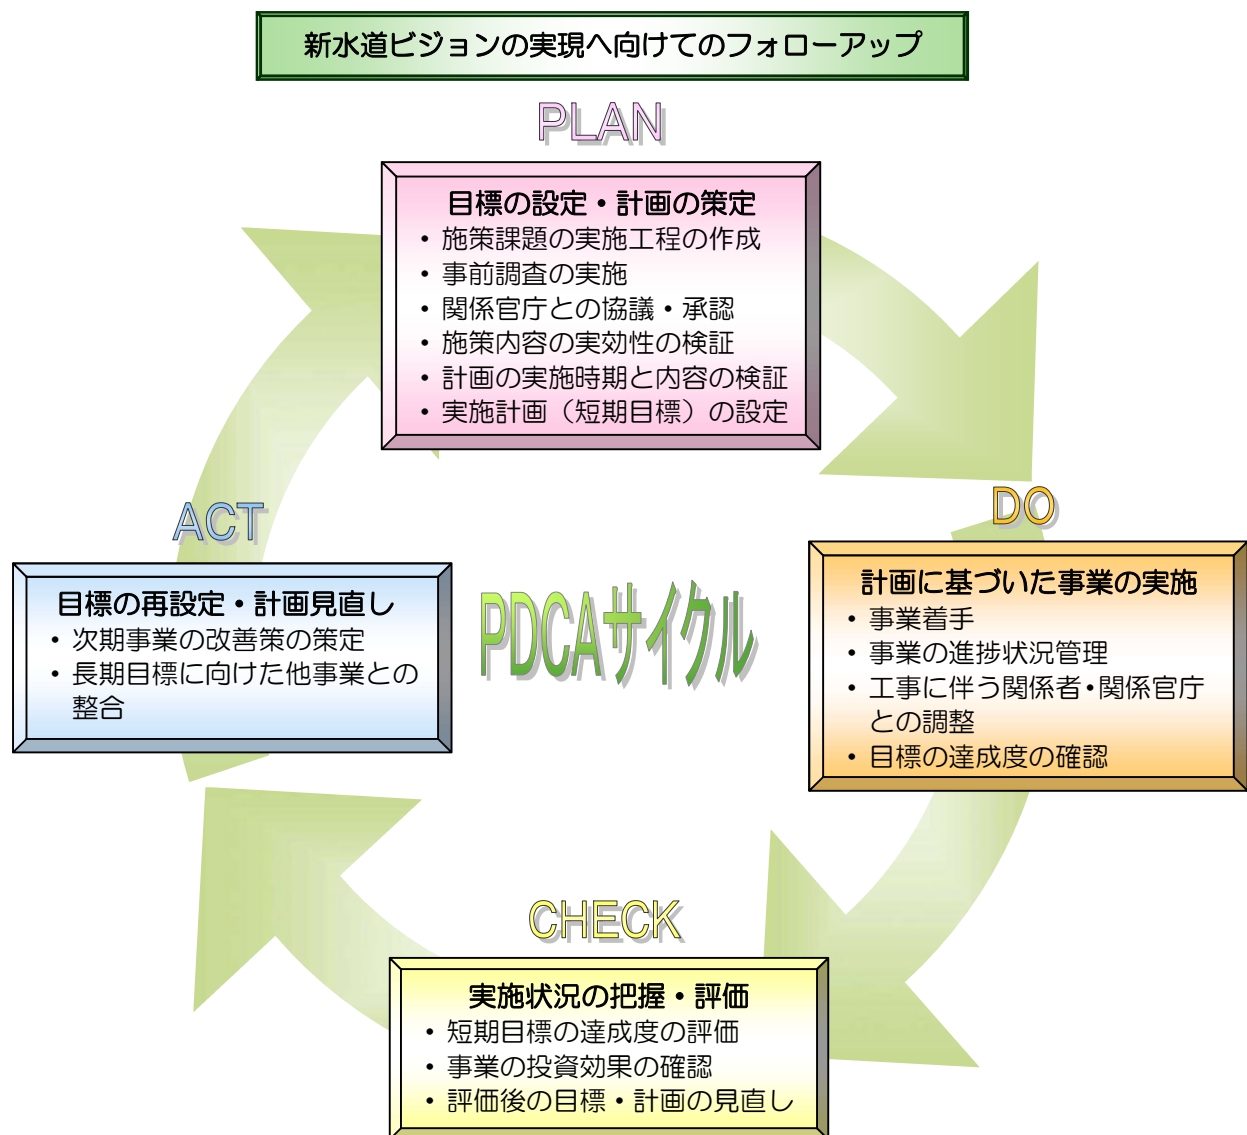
新水道ビジョンの実現へ向けてのフォローアップ

PLAN

目標の設定・計画の策定
・施策課題の実施工程の作成
・事前調査の実施
・関係官庁との協議・承認
・施策内容の実効性の検証
・計画の実施時期と内容の検証
・実施計画（短期目標）の設定

DO

計画に基づいた事業の実施
・事業着手
・事業の進捗状況管理
・工事に伴う関係者・関係官庁との調整
・目標の達成度の確認

PDCAサイクル

ACT

目標の再設定・計画見直し
・次期事業の改善策の策定
・長期目標に向けた他事業との整合

CHECK

実施状況の把握・評価
・短期目標の達成度の評価
・事業の投資効果の確認
・評価後の目標・計画の見直し